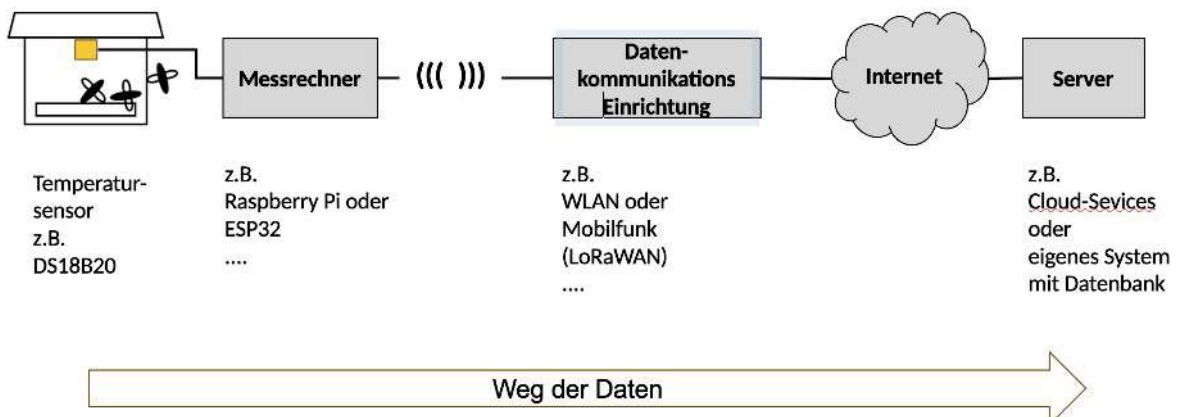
Messrechner

((( )))

Datenkommunikations Einrichtung

Internet

Server

Temperatursensor
z.B.
DS18B20

z.B.
Raspberry Pi oder
ESP32
....

z.B.
WLAN oder
Mobilfunk
(LoRaWAN)
....

z.B.
Cloud-Sevices
oder
eigenes System
mit Datenbank

Weg der Daten